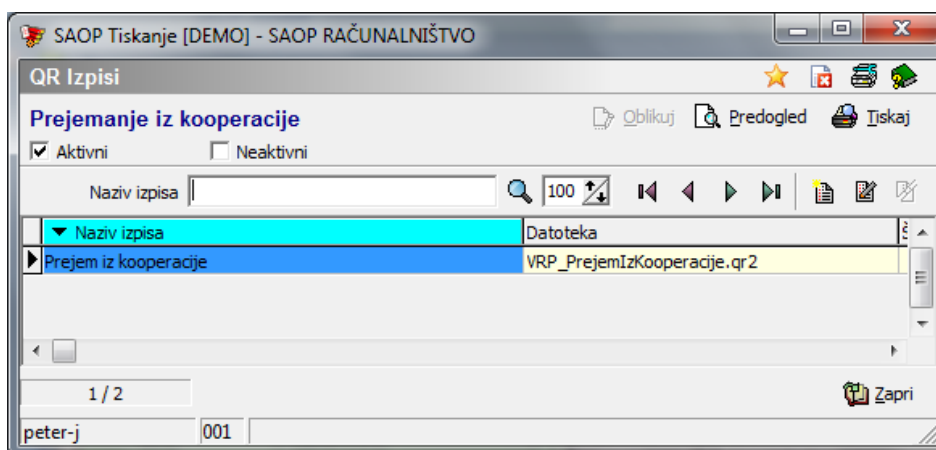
SAOP Tiskanje [DEMO] - SAOP RAČUNALNIŠTVO

QR Izpisi

Prejemanje iz kooperacije

Oblikuj Predogled Tiskaj

Aktivni Neaktivni

Naziv izpisa

100

| Naziv izpisa | Datoteka |
|---|---|
| Prejem iz kooperacije | VRP_PrejemIzKooperacije.qr2 |

1 / 2

Zapri

peter-j 001